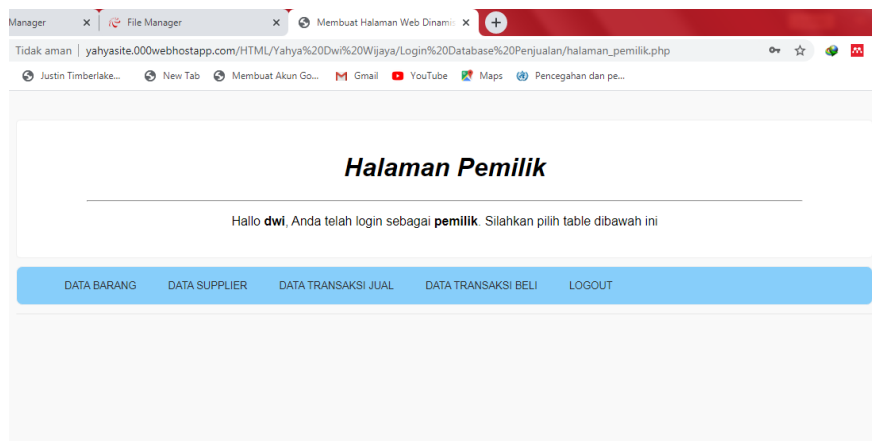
Manager × File Manager × Membuat Halaman Web Dinamis ×

Tidak aman | yahyasite.000webhostapp.com/HTML/Yahya%20Dwi%20Wijaya/Login%20Database%20Penjualan/halaman_pemilik.php

Justin Timberlake... New Tab Membuat Akun Go... Gmail YouTube Maps Pencegahan dan pe...

Halaman Pemilik

Hallo dwi, Anda telah login sebagai pemilik. Silahkan pilih table dibawah ini

DATA BARANG DATA SUPPLIER DATA TRANSAKSI JUAL DATA TRANSAKSI BELI LOGOUT